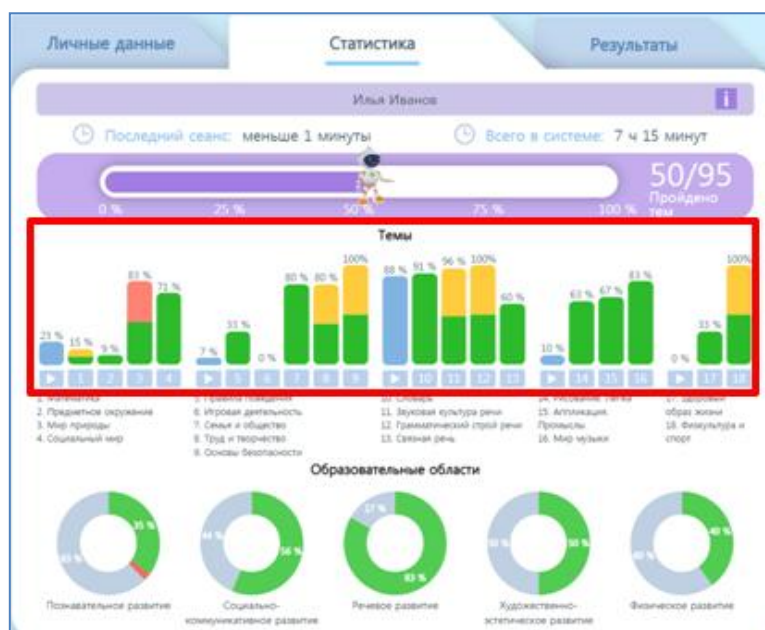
Личные данные

Статистика

Результаты

Илья Иванов

i

Последний сеанс: меньше 1 минуты

Всего в системе: 7 ч 15 минут

0 %

25 %

50 %

75 %

100 %

50/95

Пройдено тем

Темы

23 %

15 %

9 %

83 %

71 %

7 %

33 %

0 %

80 %

80 %

100%

88 %

91 %

96 %

100%

60 %

10 %

63 %

67 %

83 %

0 %

33 %

100%

1

2

3

4

5

6

7

8

9

10

11

12

13

14

15

16

17

18

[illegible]

2. Предметное окружение

3. Мир природы

4. Социальный мир

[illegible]

6. Игровая деятельность

7. Семья и общество

8. Труд и творчество

9. Основы безопасности

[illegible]

11. Звуковая культура речи

12. Грамматический строй речи

13. Связная речь

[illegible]

15. Аппликация. Промыслы.

16. Мир музыки

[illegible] образ жизни

18. Физкультура и спорт

Образовательные области

35 %

65 %

Познавательное развитие

44 %

56 %

Социально-коммуникативное развитие

17 %

83 %

Речевое развитие

50 %

50 %

Художественно-эстетическое развитие

60 %

40 %

Физическое развитие